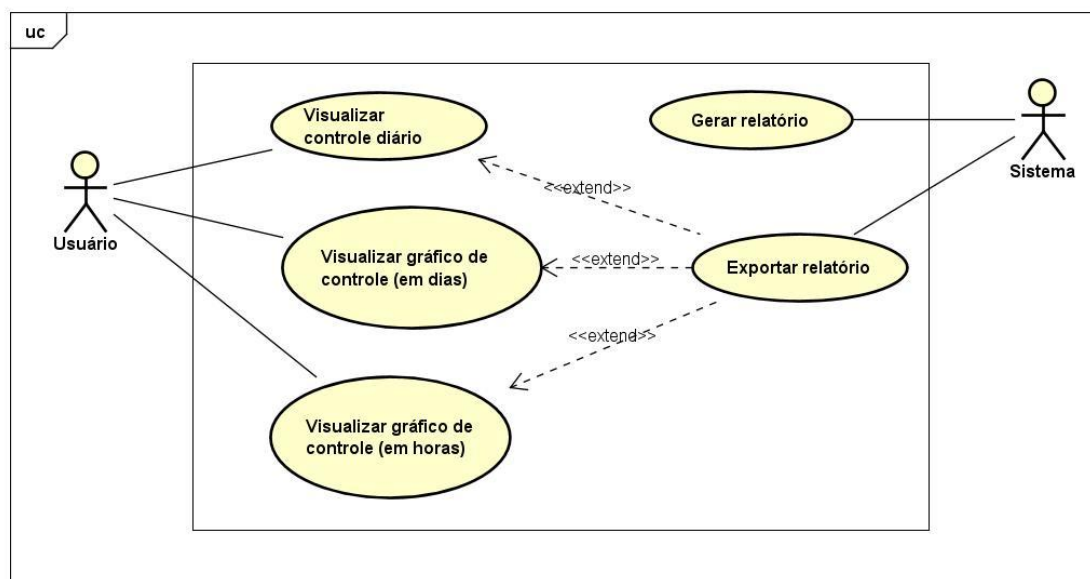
uc

Visualizar controle diário

Gerar relatório

Sistema

<<extend>>

Usuário

Visualizar gráfico de controle (em dias)

<<extend>>

Exportar relatório

<<extend>>

Visualizar gráfico de controle (em horas)